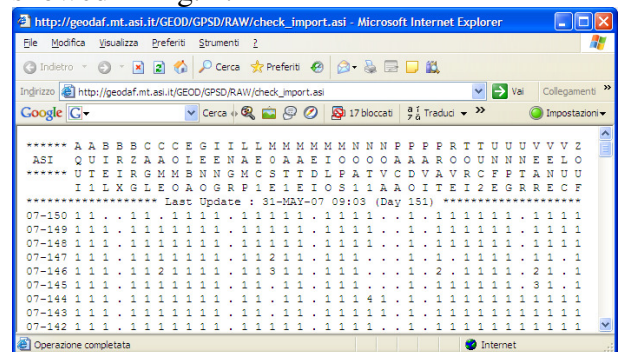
http://geodaf.mt.asi.it/GEOD/GPSD/RAW/check_import.asi - Microsoft Internet Explorer

File Modifica Visualizza Preferiti Strumenti ?

Indietro Cerca Preferiti

Indirizzo http://geodaf.mt.asi.it/GEOD/GPSD/RAW/check_import.asi Vai Collegamenti

Google G- Cerca 17 bloccati Traduci Impostazioni

****** A A B B B C C C E G I I L L M M M M M N N N P P P P R T T U U U V V V Z
ASI Q U I R Z A A O L E E N A E O A A E I O O O O A A A R O O U N N N E E L O
****** U T E I R G M M B N N G M C S T T D L P A T V C D V A V R C F P T A N U U
I 1 L X G L E O A O G R P 1 E 1 E I O S 1 1 A A O I T E I 2 E G R R E C F
******************** Last Update : 31-MAY-07 09:03 (Day 151) ********************
07-150 1 1 . . 1 1 1 1 1 1 1 . 1 1 1 1 1 . 1 1 1 1 . . 1 . 1 1 1 1 1 . 1 1 1 1
07-149 1 1 . . 1 1 1 1 1 1 1 . 1 1 1 1 1 . 1 1 1 1 . . 1 . 1 1 1 1 1 . 1 1 1 1
07-148 1 1 . . 1 1 1 1 1 1 1 . 1 1 1 1 1 . 1 1 1 1 . . 1 . 1 1 1 1 1 . 1 1 1 1
07-147 1 1 . . 1 1 1 1 1 1 1 . 1 1 2 1 1 . 1 1 1 1 . . 1 . 1 1 1 1 1 . 1 1 1 1
07-146 1 1 . . 1 1 2 1 1 1 1 . 1 3 1 1 . 1 1 1 1 . . 1 . 2 . 1 1 1 1 . 2 1 . 1
07-145 1 1 . . 1 1 1 1 1 1 1 . 1 1 1 1 1 . 1 1 1 1 . . 1 . 1 1 1 1 1 . 3 1 . 1
07-144 1 1 . . 1 1 1 1 1 1 1 . 1 1 . 1 1 . 1 1 1 4 1 . 1 . 1 1 1 1 1 . 1 1 1 1
07-143 1 1 . . 1 1 1 1 1 1 1 . 1 1 1 1 1 . 1 1 1 1 . . 1 . 1 1 1 1 1 . 1 1 1 1
07-142 1 1 1 . 1 1 1 1 1 1 1 . 1 1 1 1 1 . 1 1 1 1 . . 1 . 1 1 1 1 1 . 1 1 1 1

Operazione completata Internet